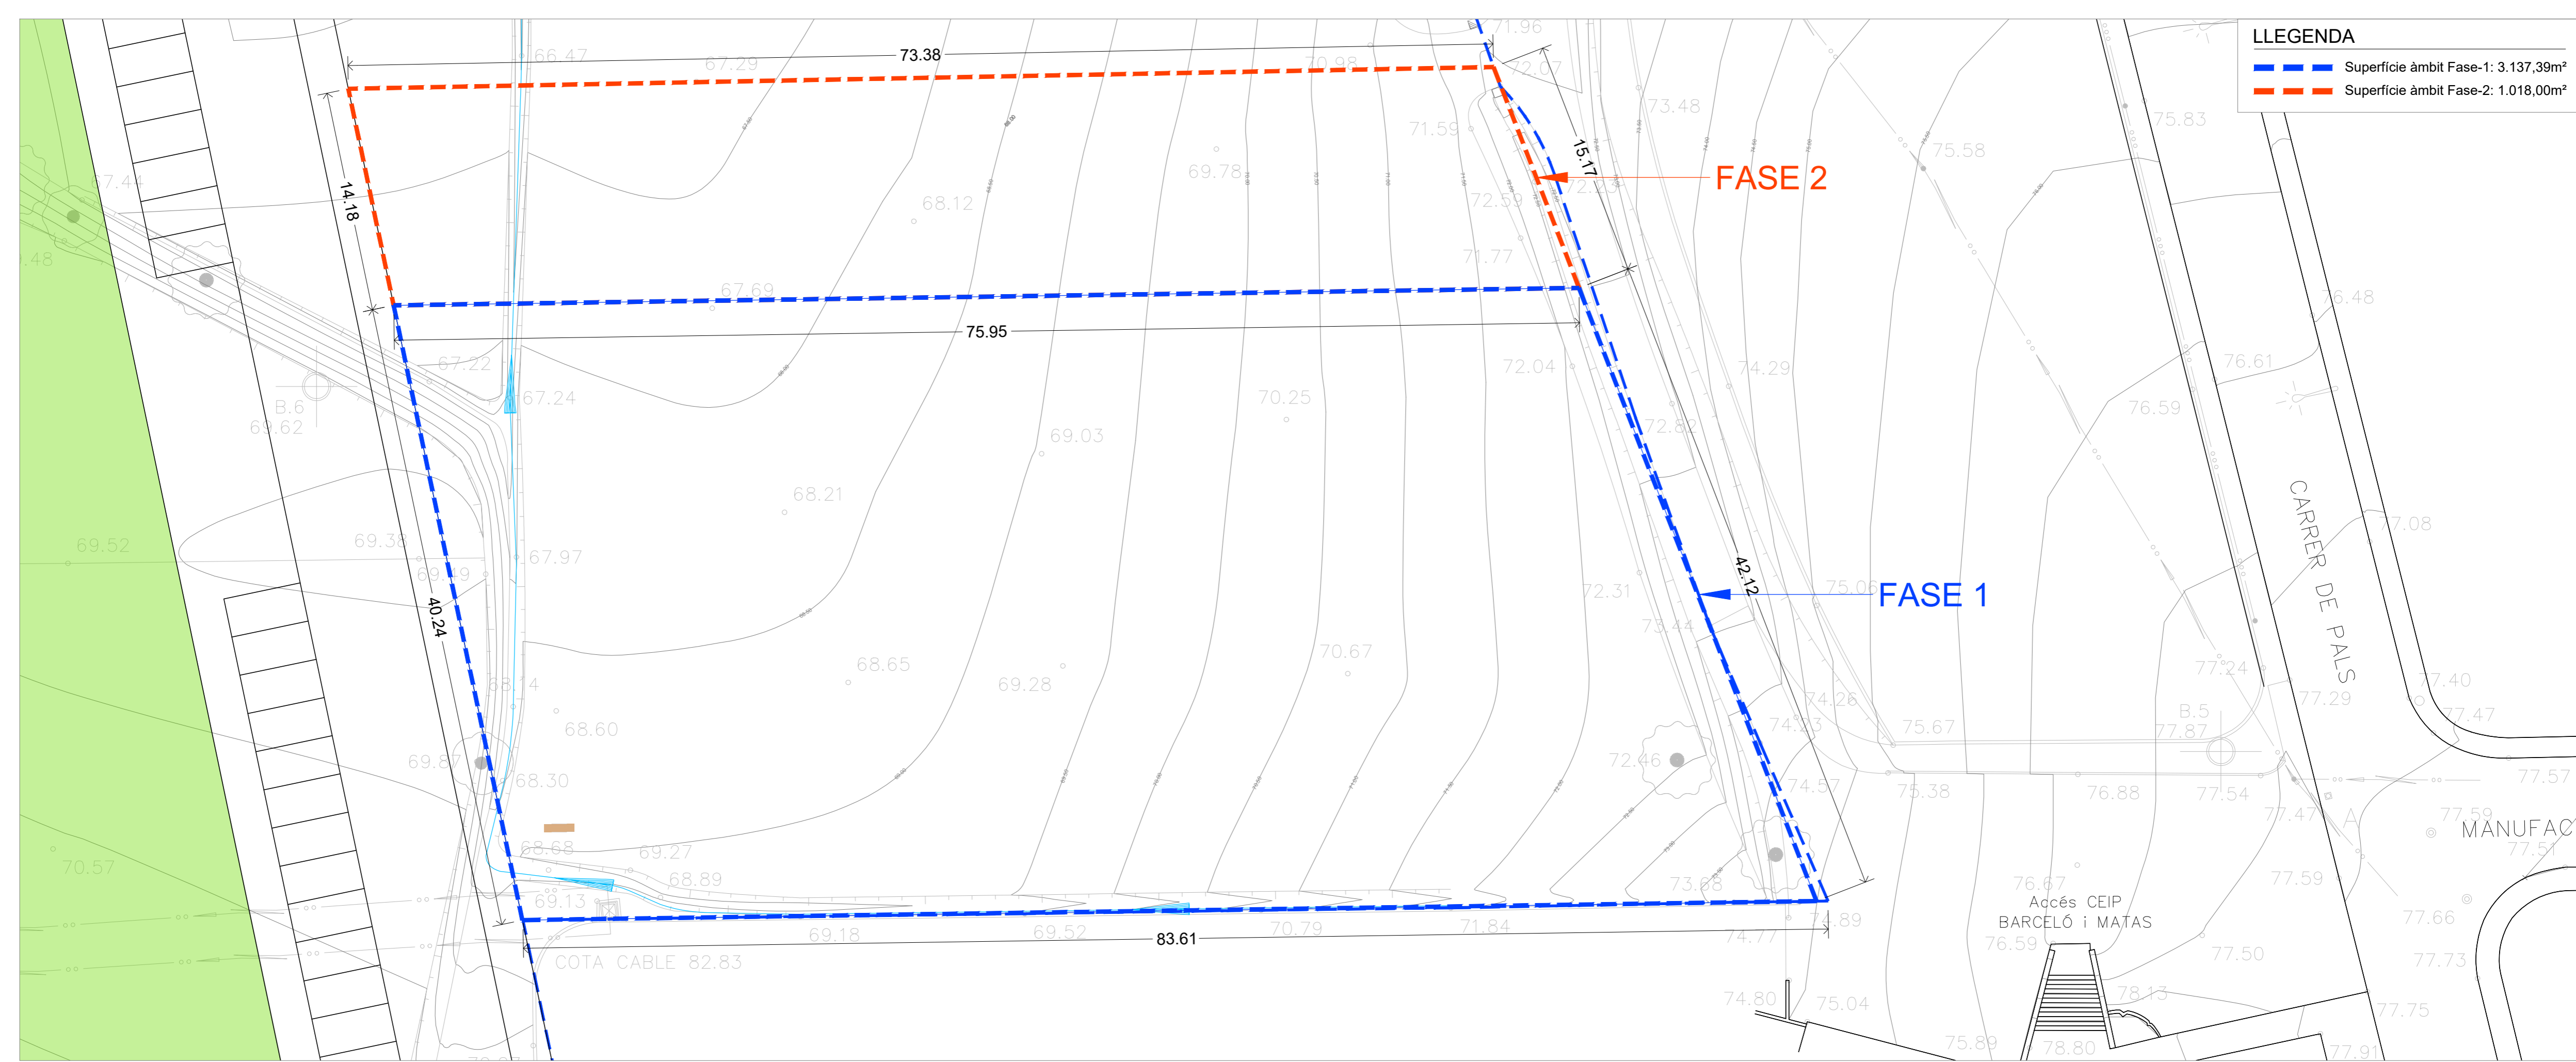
LLEGENDA
Superfície àmbit Fase-1: 3.137,39m²
Superfície àmbit Fase-2: 1.018,00m²

FASE 2
FASE 1

73.38
14.18
15.17
75.95
40.24
42.12
83.61

66.47
67.29
70.98
71.96
72.07
73.48
75.83
71.59
75.58
69.78
68.12
72.59
71.77
67.69
76.48
67.22
67.24
72.04
74.29
76.61
B.6
69.62
70.25
72.82
76.59
69.03
68.21
69.52
69.36
67.97
77.08
72.31
75.06
70.67
68.65
69.28
68.60
77.24
77.29
74.26
74.23
75.67
B.5
77.87
77.40
77.47
69.87
68.30
72.46
74.57
75.38
76.88
77.54
77.47
77.57
77.59
77.51
68.68
69.27
68.89
73.68
69.13
70.57
76.67
77.59
77.66
74.89
69.18
69.52
70.79
71.84
74.77
76.59
77.50
77.73
COTA CABLE 82.83
74.80
75.04
78.13
77.75
75.89
78.80
77.91

Accés CEIP
BARCELÓ i MATAS

CARRER DE PALS
MANUFAC